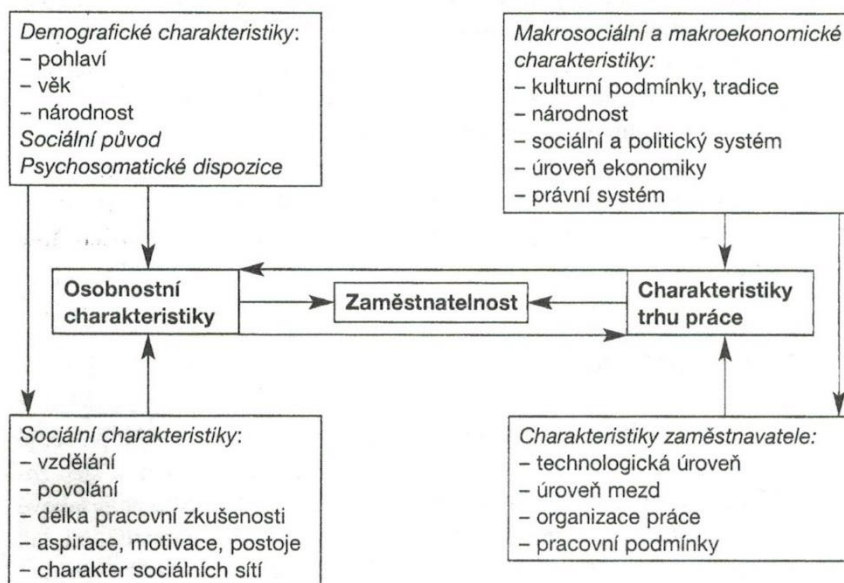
*Demografické charakteristiky*:
– pohlaví
– věk
– národnost
*Sociální původ*
*Psychosomatické dispozice*

*Makrosociální a makroekonomické charakteristiky:*
– kulturní podmínky, tradice
– národnost
– sociální a politický systém
– úroveň ekonomiky
– právní systém

**Osobnostní charakteristiky**

**Zaměstnatelnost**

**Charakteristiky trhu práce**

*Sociální charakteristiky*:
– vzdělání
– povolání
– délka pracovní zkušenosti
– aspirace, motivace, postoje
– charakter sociálních sítí

*Charakteristiky zaměstnavatele:*
– technologická úroveň
– úroveň mezd
– organizace práce
– pracovní podmínky